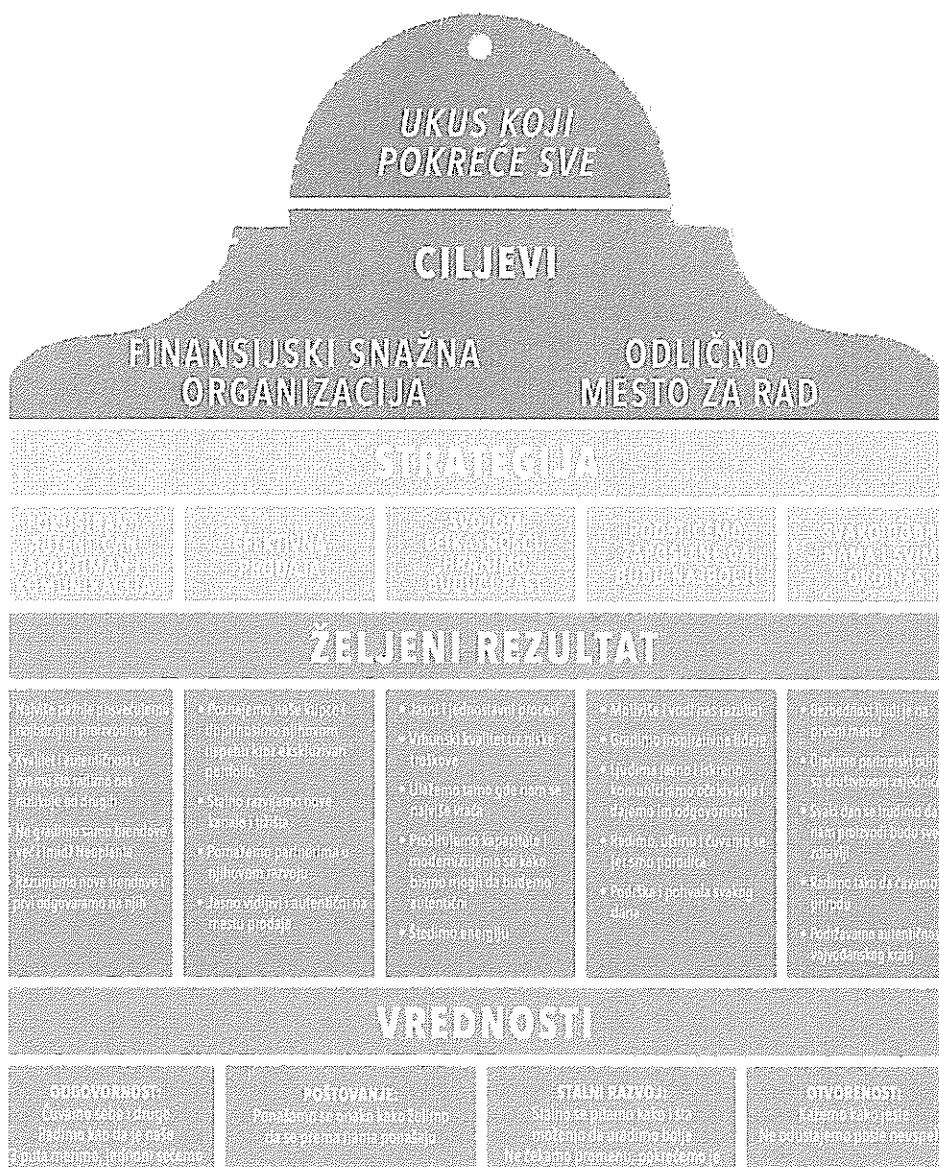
UKUS KOJI POKREĆE SVE

CILJEVI

FINANSIJSKI SNAŽNA ORGANIZACIJA

ODLIČNO MESTO ZA RAD

STRATEGIJA

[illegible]

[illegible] PRODAJA

SVOJOM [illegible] BUDUĆNOST

PODRŽAVAMO ZAPOSLENE DA BUDU NAJBOLJI

SVAKO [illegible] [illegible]

ŽELJENI REZULTAT

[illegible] proizvodima
Kvalitet i autentičnost u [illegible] od drugih
Ne gradimo samo brendove već i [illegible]
Razumemo nove trendove i prvi odgovaramo na njih

• Poznajemo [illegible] i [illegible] portfolio
• Stalno razvijamo nove kanale tržišta
• Pomažemo partnerima u njihovom razvoju
• Jasno vidljivi i autentični na mestu prodaje

• Jasni i efikasni procesi
• Vrhunski kvalitet uz niske troškove
• Ulažemo tamo gde nam se najviše vraća
• Proširujemo kapacitete i modernizujemo se kako bismo mogli da budemo autentični
• Štedimo energiju

• Motiviše i vodi nas rezultat
• Gradimo inspirativne lidere
• Ljudima jasno i iskreno komuniciramo očekivanja i dajemo im odgovornost
• Radimo, učimo i čuvamo se jer smo porodica
• Podrška i pohvala svakog dana

• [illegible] mesto
• Upoznajemo partnerski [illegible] sa društvenom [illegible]
• Svaki dan se trudimo da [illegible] zdraviji
• Radimo kako da čuvamo prirodu
• Podržavamo autentičnost vojvođanskog kraja

VREDNOSTI

ODGOVORNOST: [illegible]

POŠTOVANJE: Ponašamo se prema drugima kako želimo da se prema nama ponašaju

STALNI RAZVOJ: Stalno se pitamo kako i šta možemo da uradimo bolje Ne čekamo promenu, pokrećemo je

OTVORENOST: Iskreno kako jeste Ne odustajemo pošto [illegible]